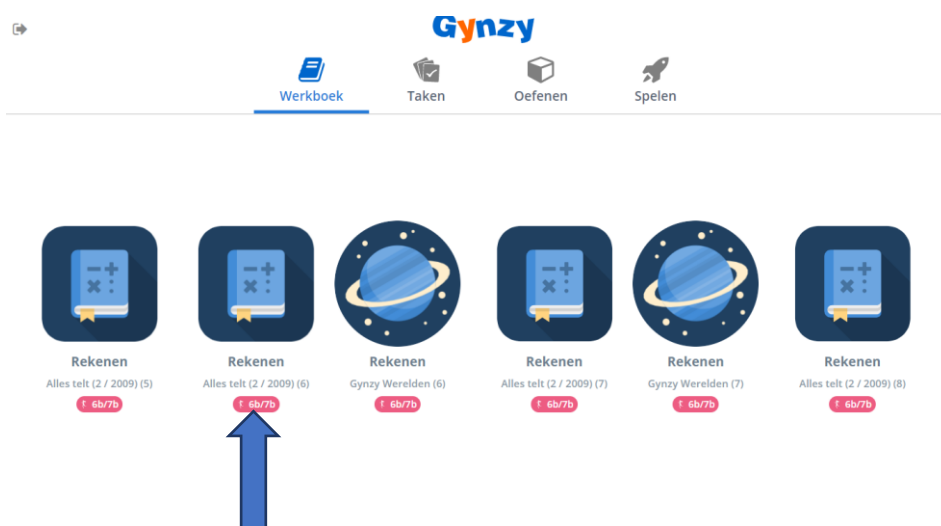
Gynzy

Werkboek Taken Oefenen Spelen

Rekenen
Alles telt (2 / 2009) (5)
6b/7b

Rekenen
Alles telt (2 / 2009) (6)
6b/7b

Rekenen
Gynzy Werelden (6)
6b/7b

Rekenen
Alles telt (2 / 2009) (7)
6b/7b

Rekenen
Gynzy Werelden (7)
6b/7b

Rekenen
Alles telt (2 / 2009) (8)
6b/7b